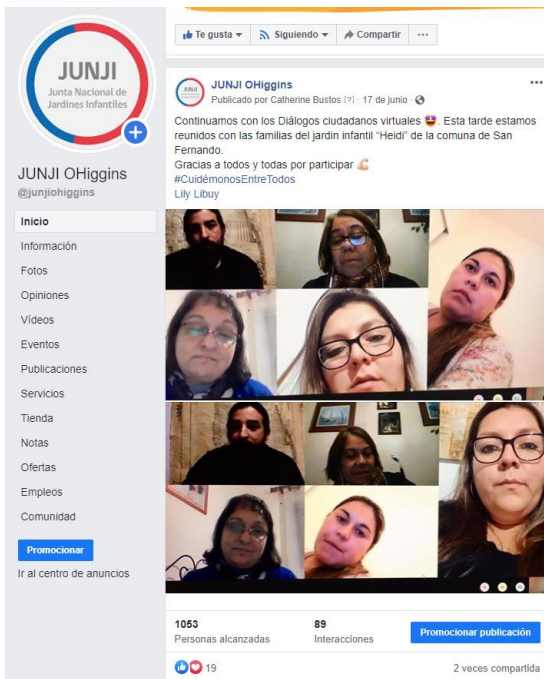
JUNJI
Junta Nacional de Jardines Infantiles

JUNJI OHiggins
@junjiohiggins

Inicio
Información
Fotos
Opiniones
Vídeos
Eventos
Publicaciones
Servicios
Tienda
Notas
Ofertas
Empleos
Comunidad

Promocionar
Ir al centro de anuncios

Te gusta
Siguiendo
Compartir
···

JUNJI OHiggins
Publicado por Catherine Bustos [?] · 17 de junio ·

Continuamos con los Diálogos ciudadanos virtuales 😍. Esta tarde estamos reunidos con las familias del jardin infantil "Heidi" de la comuna de San Fernando.
Gracias a todos y todas por participar 💪
#CuidémonosEntreTodos
Lily Libuy

1053
Personas alcanzadas
89
Interacciones
Promocionar publicación

19
2 veces compartida